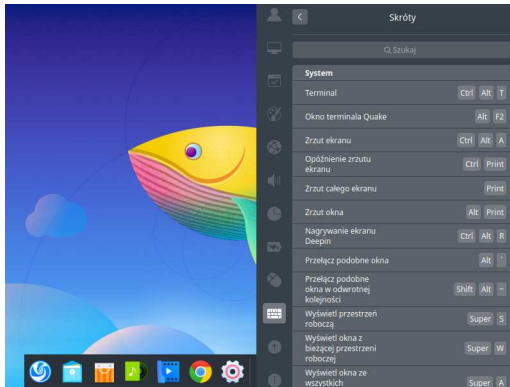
Skróty

Szukaj

System

| | |
|---|---|
| Terminal | Ctrl Alt T |
| Okno terminala Quake | Alt F2 |
| Zrzut ekranu | Ctrl Alt A |
| Opóźnienie zrzutu ekranu | Ctrl Print |
| Zrzut całego ekranu | Print |
| Zrzut okna | Alt Print |
| Nagrywanie ekranu Deepin | Ctrl Alt R |
| Przełącz podobne okna | Alt ` |
| Przełącz podobne okna w odwrotnej kolejności | Shift Alt ~ |
| Wyświetl przestrzeń roboczą | Super S |
| Wyświetl okna z bieżącej przestrzeni roboczej | Super W |
| Wyświetl okna ze wszystkich | Super A |